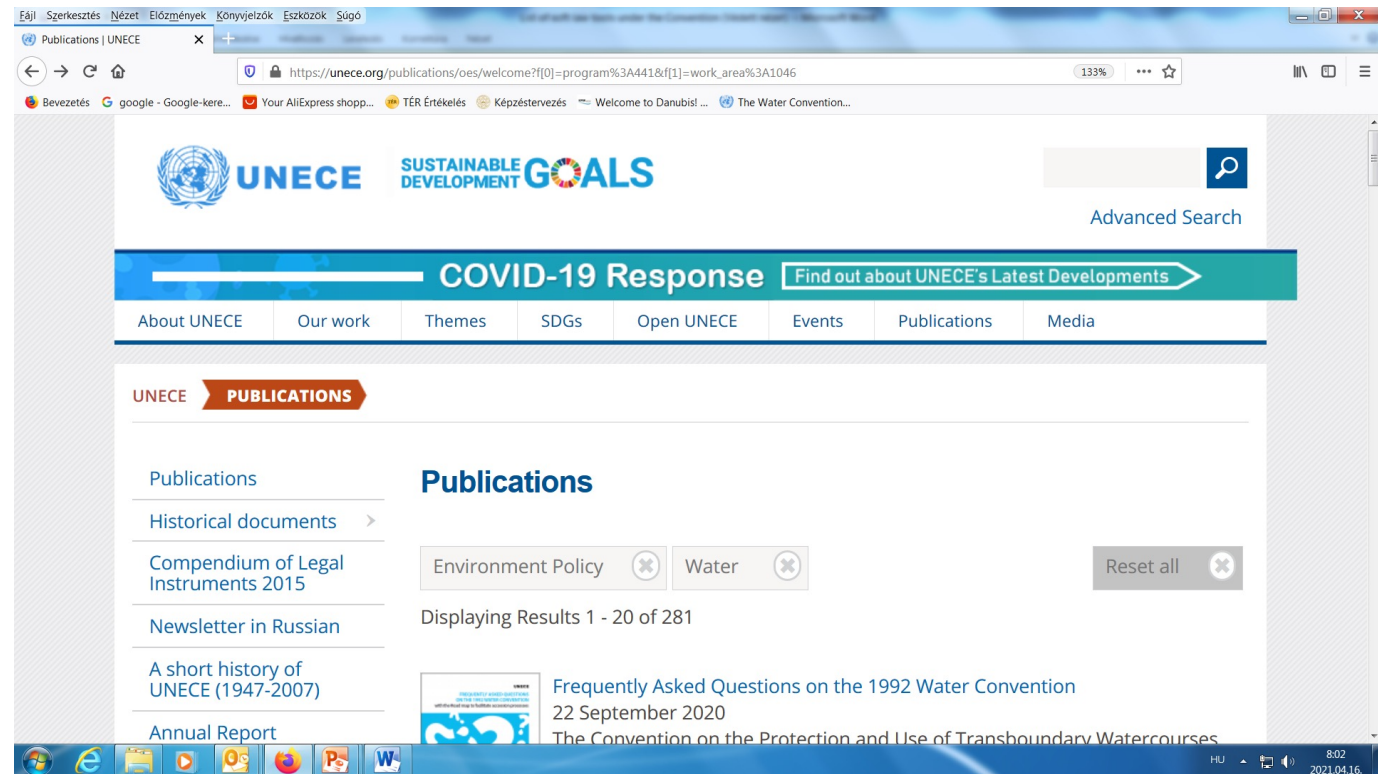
Fájl Szerkesztés Nézet Előzmények Könyvjelzők Eszközök Súgó

Publications | UNECE

https://unece.org/publications/oes/welcome?f[0]=program%3A441&f[1]=work_area%3A1046

133%

Bevezetés google - Google-kere... Your AliExpress shopp... TÉR Értékelés Képzéstervezés Welcome to Danubis! ... The Water Convention...

UNECE SUSTAINABLE DEVELOPMENT GOALS

Advanced Search

COVID-19 Response Find out about UNECE's Latest Developments

About UNECE Our work Themes SDGs Open UNECE Events Publications Media

UNECE PUBLICATIONS

Publications

Historical documents

Compendium of Legal Instruments 2015

Newsletter in Russian

A short history of UNECE (1947-2007)

Annual Report

Publications

Environment Policy Water Reset all

Displaying Results 1 - 20 of 281

Frequently Asked Questions on the 1992 Water Convention

22 September 2020

The Convention on the Protection and Use of Transboundary Watercourses

HU 8:02 2021.04.16.